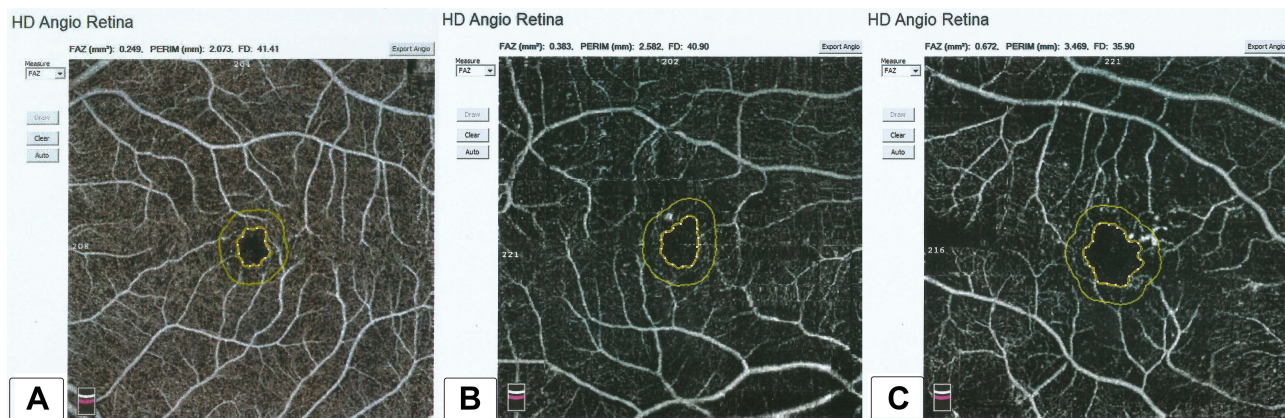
HD Angio Retina

FAZ (mm²): 0.249, PERIM (mm): 2.073, FD: 41.41

Export Angio

Measure
FAZ

Draw
Clear
Auto

204
208

A

HD Angio Retina

FAZ (mm²): 0.383, PERIM (mm): 2.582, FD: 40.90

Export Angio

Measure
FAZ

Draw
Clear
Auto

202
221

B

HD Angio Retina

FAZ (mm²): 0.672, PERIM (mm): 3.469, FD: 35.90

Export Angio

Measure
FAZ

Draw
Clear
Auto

221
216

C